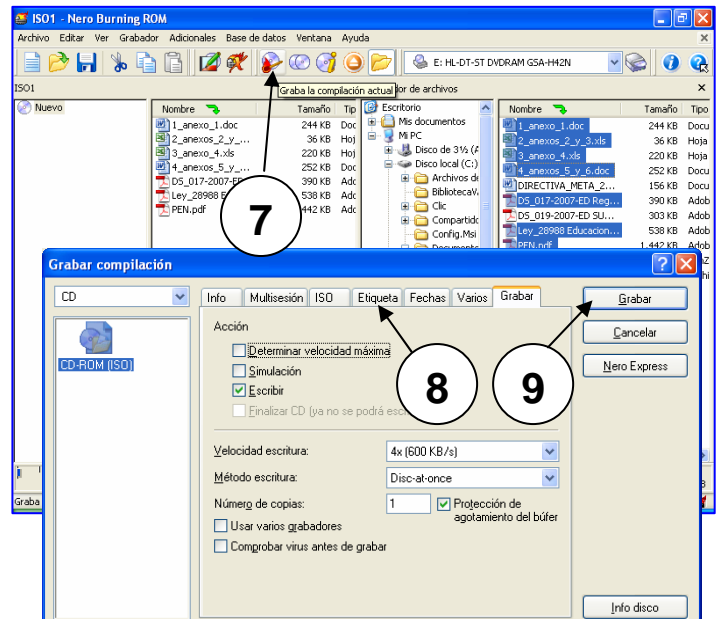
ISO1 - Nero Burning ROM

Archivo Editar Ver Grabador Adicionales Base de datos Ventana Ayuda

E: HL-DT-ST DVDRAM GSA-H42N

ISO1

Graba la compilación actual

lor de archivos

Nuevo

| Nombre | Tamaño | Tip |
|---|---|---|
| 1_anexo_1.doc | 244 KB | Doc |
| 2_anexos_2_y_... | 36 KB | Hoj |
| 3_anexo_4.xls | 220 KB | Hoj |
| 4_anexos_5_y_... | 252 KB | Doc |
| DS_017-2007-ED... | 390 KB | Ado |
| Ley_28988 Educ... | 538 KB | Ado |
| PEN.pdf | 442 KB | Ado |

Escritorio
Mis documentos
Mi PC
Disco de 3½ (A
Disco local (C:)
Archivos de
BibliotecaV
Clic
Compartido
Config.Msi
Documents

| Nombre | Tamaño | Tipo |
|---|---|---|
| 1_anexo_1.doc | 244 KB | Docu |
| 2_anexos_2_y_3.xls | 36 KB | Hoja |
| 3_anexo_4.xls | 220 KB | Hoja |
| 4_anexos_5_y_6.doc | 252 KB | Docu |
| DIRECTIVA_META_2... | 156 KB | Docu |
| DS_017-2007-ED Reg... | 390 KB | Adob |
| DS_019-2007-ED SU... | 303 KB | Adob |
| Ley_28988 Educacion... | 538 KB | Adob |
| PEN.pdf | 1.442 KB | Adob |

7

Grabar compilación

CD

CD-ROM (ISO)

Info Multisesión ISO Etiqueta Fechas Varios Grabar

Acción

Determinar velocidad máxima
Simulación
Escribir
Finalizar CD (ya no se podrá esc

8

9

Velocidad escritura: 4x (600 KB/s)

Método escritura: Disc-at-once

Número de copias: 1

Protección de agotamiento del búfer

Usar varios grabadores

Comprobar virus antes de grabar

Grabar

Cancelar

Nero Express

Info disco

Graba